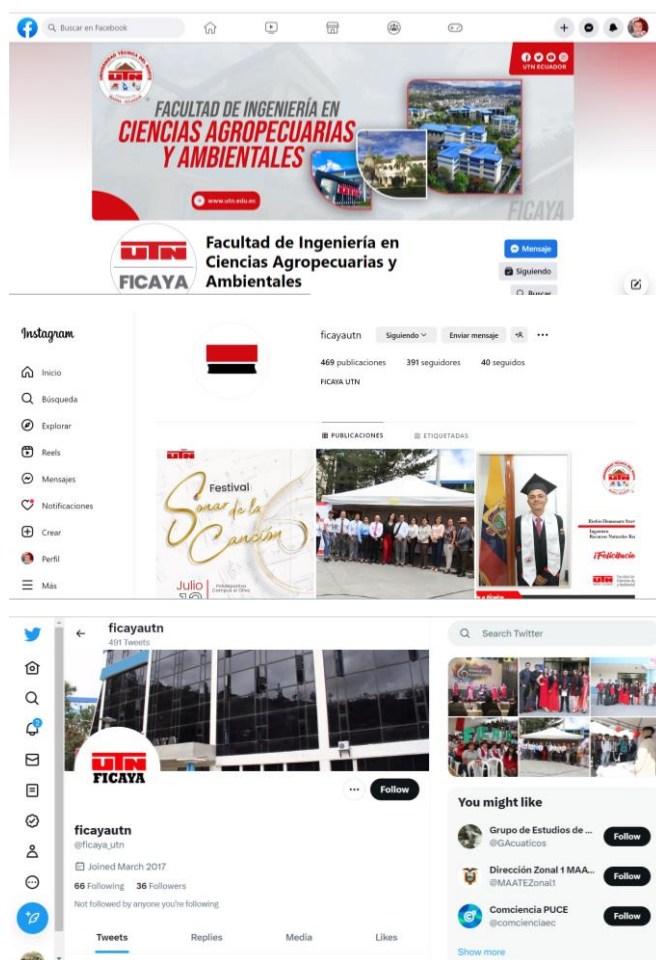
Buscar en Facebook

FACULTAD DE INGENIERÍA EN
CIENCIAS AGROPECUARIAS
Y AMBIENTALES

UTN ECUADOR

www.utn.edu.ec

FICAYA

UTN
FICAYA

Facultad de Ingeniería en Ciencias Agropecuarias y Ambientales

Mensaje
Siguiendo
Buscar

Instagram

Inicio
Búsqueda
Explorar
Reels
Mensajes
Notificaciones
Crear
Perfil
Más

ficayautn
Siguiendo
Enviar mensaje

469 publicaciones
391 seguidores
40 seguidos

FICAYA UTN

PUBLICACIONES
ETIQUETADAS

Festival
Sonar de la Canción
Julio

¡Felicitación

ficayautn
491 Tweets

UTN
FICAYA

Follow

ficayautn
@ficaya_utn

Joined March 2017

66 Following 36 Followers

Not followed by anyone you're following

Tweets
Replies
Media
Likes

Search Twitter

You might like

Grupo de Estudios de ...
@GAcuaticos
Follow

Dirección Zonal 1 MAA...
@MAATEZonal1
Follow

Comciencia PUCE
@comcienciaec
Follow

Show more